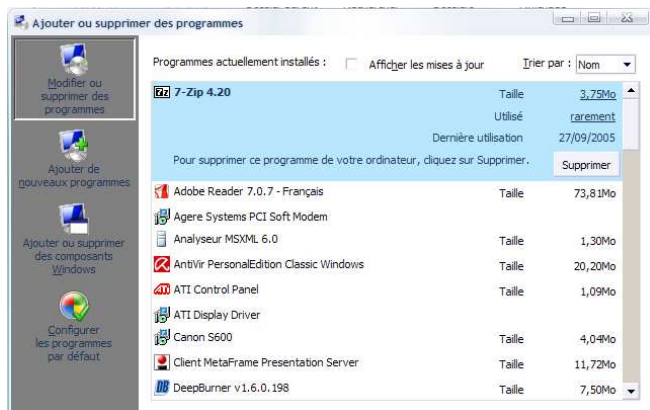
Ajouter ou supprimer des programmes

Modifier ou supprimer des programmes

Ajouter de nouveaux programmes

Ajouter ou supprimer des composants Windows

Configurer les programmes par défaut

Programmes actuellement installés : Afficher les mises à jour Trier par : Nom

7-Zip 4.20

| | | |
|---|---|---|
| | Taille | 3,75Mo |
| | Utilisé | rarement |
| | Dernière utilisation | 27/09/2005 |

Pour supprimer ce programme de votre ordinateur, cliquez sur Supprimer. Supprimer

| | | |
|---|---|---|
| Adobe Reader 7.0.7 - Français | Taille | 73,81Mo |
| Agere Systems PCI Soft Modem | | |
| Analyseur MSXML 6.0 | Taille | 1,30Mo |
| AntiVir PersonalEdition Classic Windows | Taille | 20,20Mo |
| ATI Control Panel | Taille | 1,09Mo |
| ATI Display Driver | | |
| Canon S600 | Taille | 4,04Mo |
| Client MetaFrame Presentation Server | Taille | 11,72Mo |
| DeepBurner v1.6.0.198 | Taille | 7,50Mo |